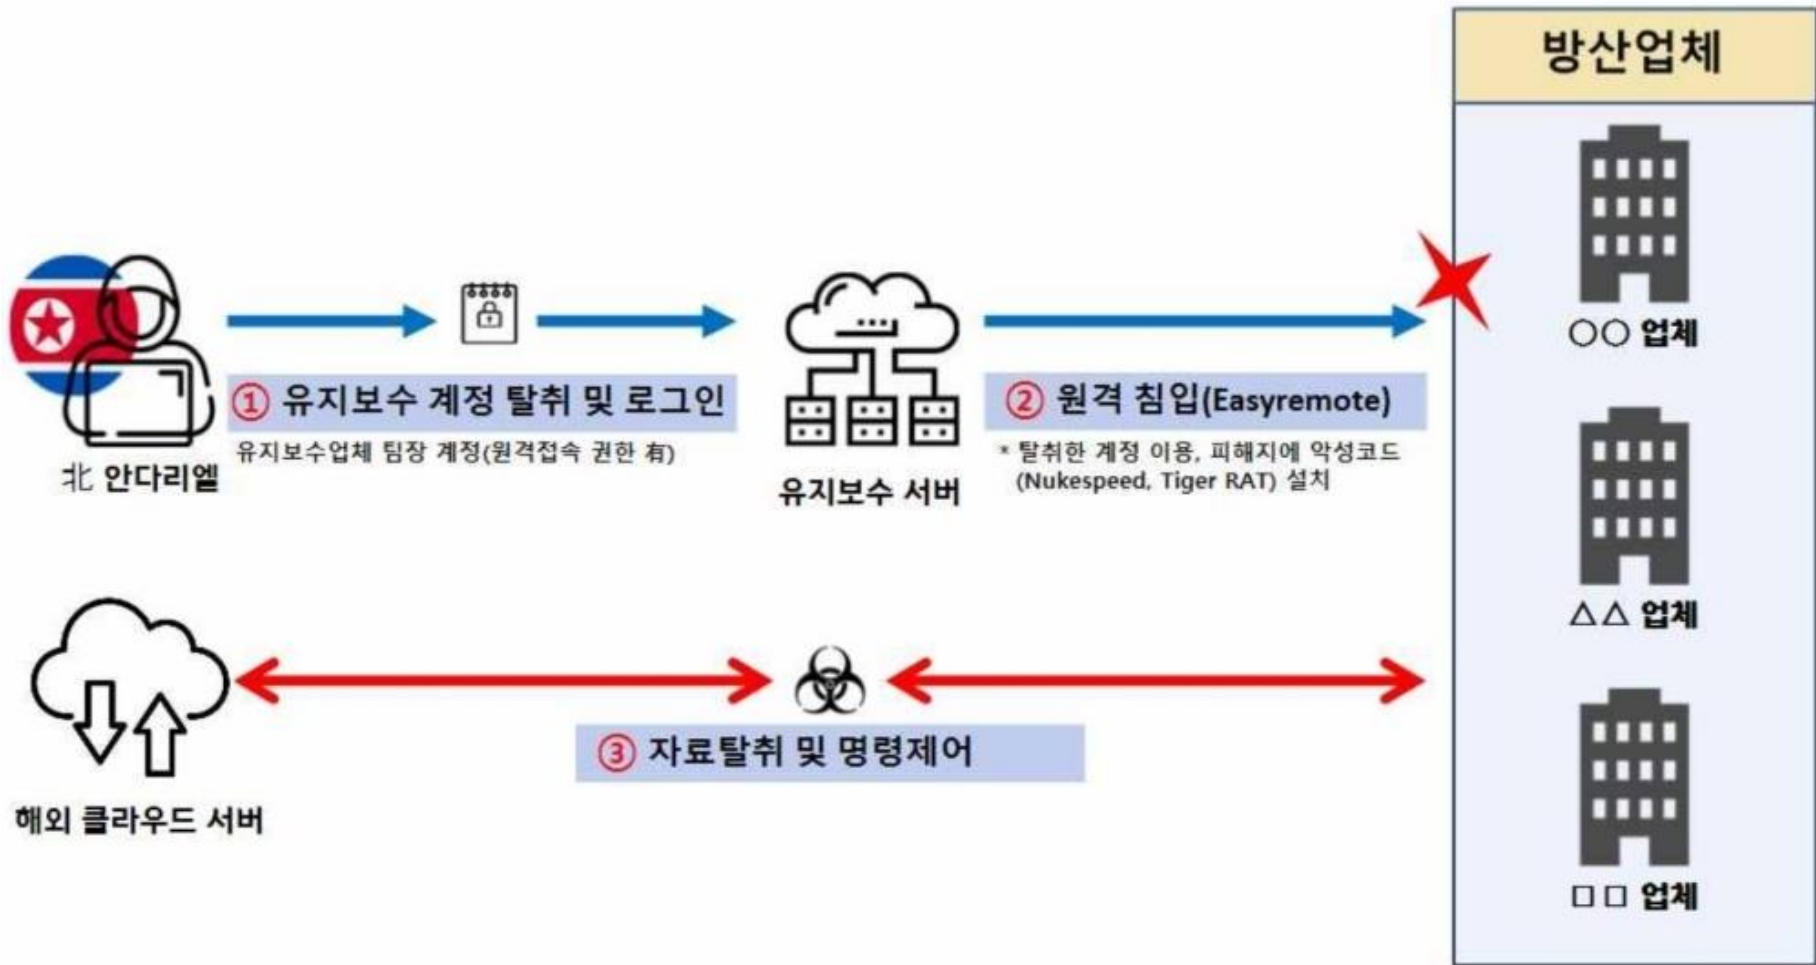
방산업체

北 안다리엘

① 유지보수 계정 탈취 및 로그인

유지보수업체 팀장 계정(원격접속 권한 有)

유지보수 서버

② 원격 침입(Easyremote)

* 탈취한 계정 이용, 피해지에 악성코드 (Nukespeed, Tiger RAT) 설치

○○ 업체

△△ 업체

□□ 업체

해외 클라우드 서버

③ 자료탈취 및 명령제어